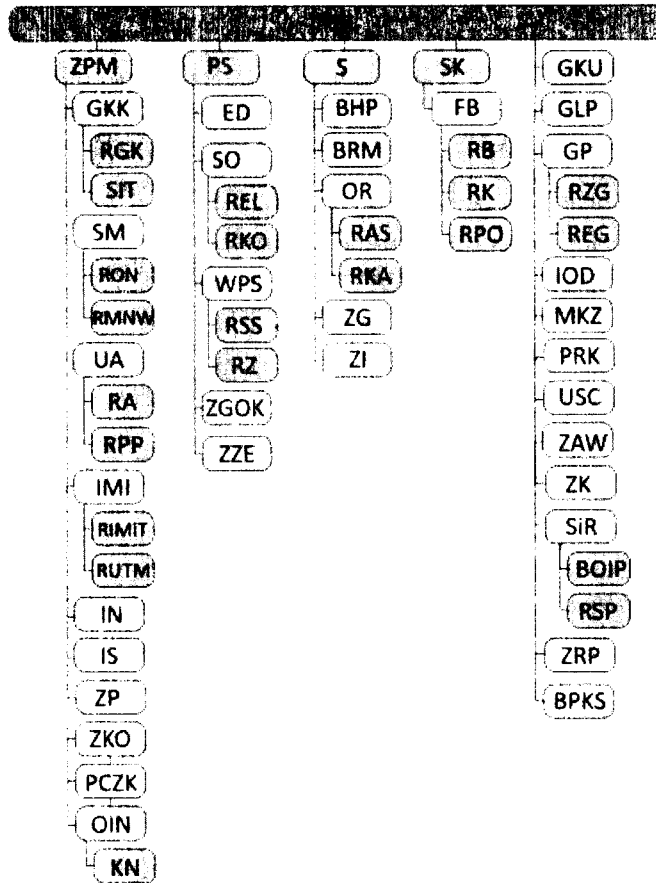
ZPM
GKK
RGK
SIT
SM
RON
RMNW
UA
RA
RPP
IMI
RIMIT
RUTM
IN
IS
ZP
ZKO
PCZK
OIN
KN

PS
ED
SO
REL
RKO
WPS
RSS
RZ
ZGOK
ZZE

S
BHP
BRM
OR
RAS
RKA
ZG
ZI

SK
FB
RB
RK
RPO

GKU
GLP
GP
RZG
REG
IOD
MKZ
PRK
USC
ZAW
ZK
SiR
BOIP
RSP
ZRP
BPKS